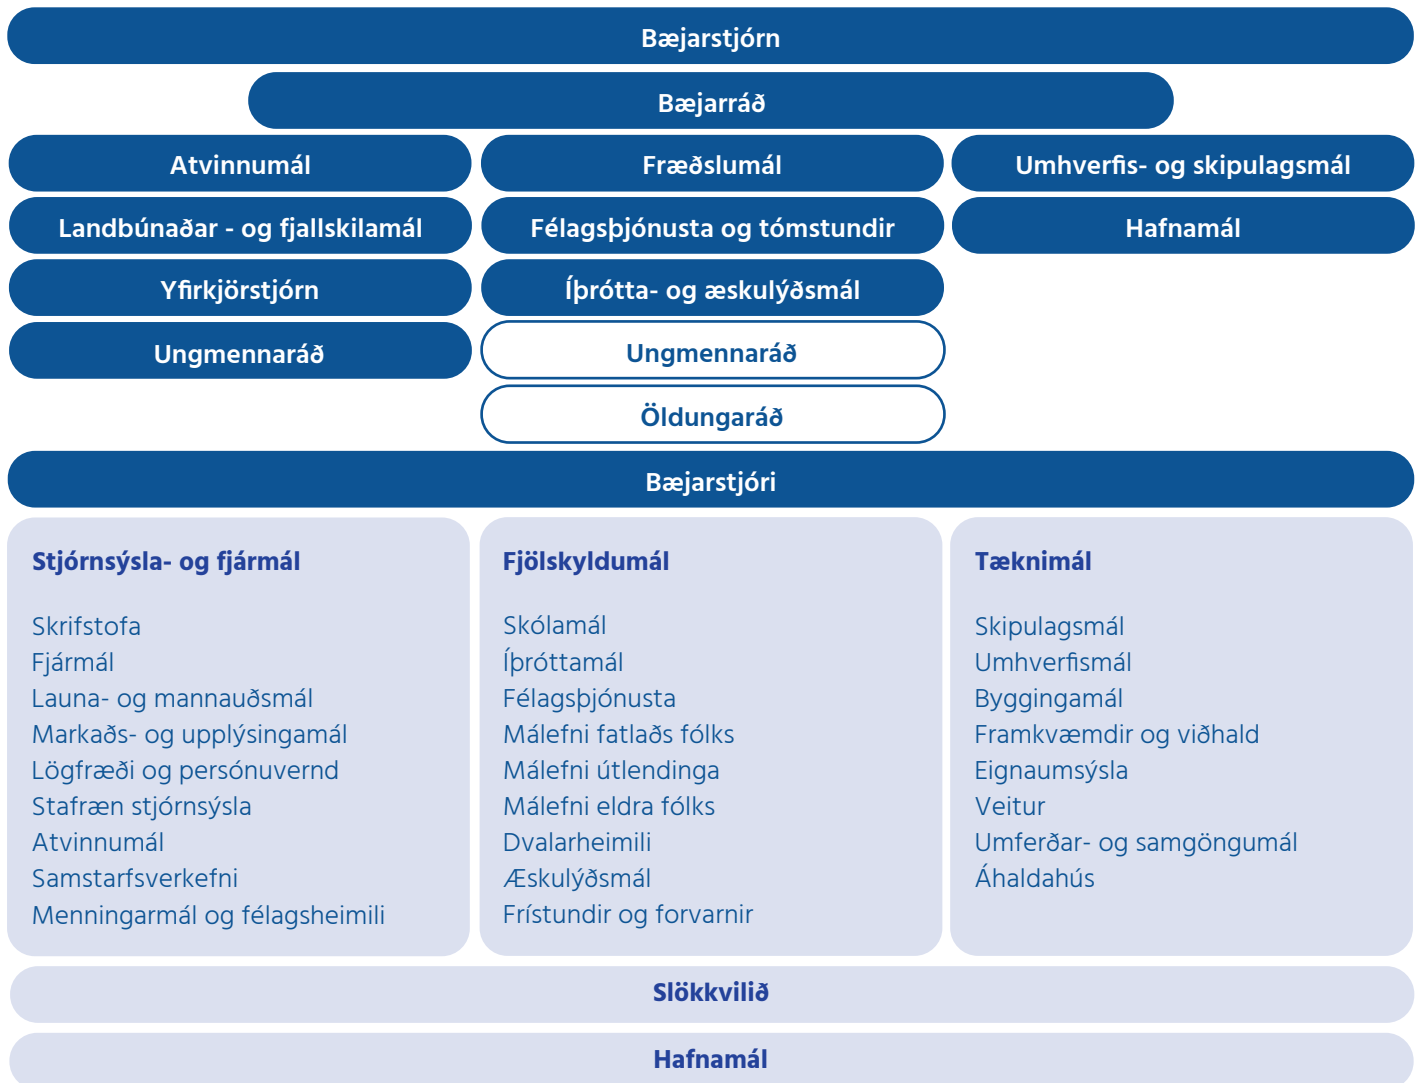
Bæjarstjórn

Bæjarráð

Atvinnumál

Fræðslumál

Umhverfis- og skipulagsmál

Landbúnaðar - og fjallskilamál

Félagsþjónusta og tómstundir

Hafnamál

Yfirkjörstjórn

Íþrótta- og æskulýðsmál

Ungmennaráð

Ungmennaráð

Öldungaráð

Bæjarstjóri

Stjórnsýsla- og fjármál

Skrifstofa
Fjármál
Launa- og mannauðsmál
Markaðs- og upplýsingamál
Lögfræði og persónuvernd
Stafræn stjórnsýsla
Atvinnumál
Samstarfsverkefni
Menningarmál og félagsheimili

Fjölskyldumál

Skólamál
Íþróttamál
Félagsþjónusta
Málefni fatlaðs fólks
Málefni útlendinga
Málefni eldra fólks
Dvalarheimili
Æskulýðsmál
Frístundir og forvarnir

Tæknimál

Skipulagsmál
Umhverfismál
Byggingamál
Framkvæmdir og viðhald
Eignaumsýsla
Veitur
Umferðar- og samgöngumál
Áhaldahús

Slökkvilið

Hafnamál